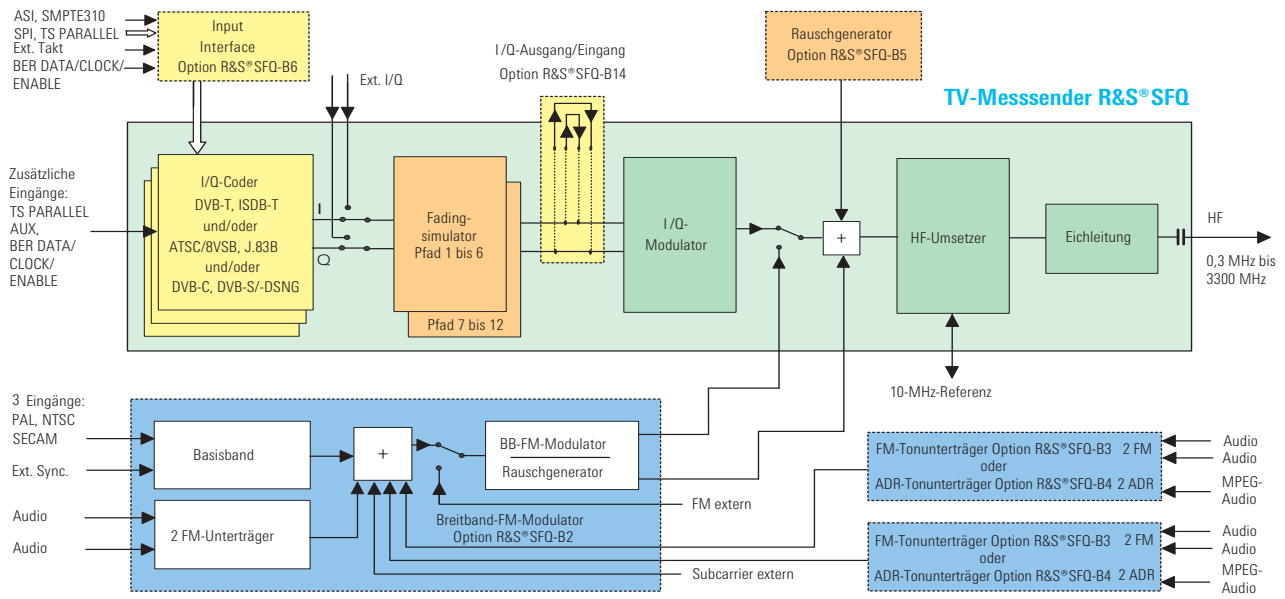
ASI, SMPTE310
SPI, TS PARALLEL
Ext. Takt
BER DATA/CLOCK/
ENABLE

Input
Interface
Option R&S®SFQ-B6

Ext. I/Q

I/Q-Ausgang/Eingang
Option R&S®SFQ-B14

Rauschgenerator
Option R&S®SFQ-B5

TV-Messsender R&S®SFQ

Zusätzliche
Eingänge:
TS PARALLEL
AUX,
BER DATA/
CLOCK/
ENABLE

I/Q-Coder
DVB-T, ISDB-T
und/oder
ATSC/8VSB, J.83B
und/oder
DVB-C, DVB-S/-DSNG

I

Q

Fading-
simulator
Pfad 1 bis 6

Pfad 7 bis 12

I/Q-
Modulator

+

HF-Umsetzer

Eichleitung

HF

0,3 MHz bis
3300 MHz

10-MHz-Referenz

3 Eingänge:
PAL, NTSC
SECAM

Ext. Sync.

Basisband

+

BB-FM-Modulator

Rauschgenerator

Audio

Audio

2 FM-Unterträger

FM extern

Breitband-FM-Modulator
Option R&S®SFQ-B2

Subcarrier extern

FM-Tonunterträger Option R&S®SFQ-B3 2 FM
oder
ADR-Tonunterträger Option R&S®SFQ-B4 2 ADR

Audio
Audio
MPEG-
Audio

FM-Tonunterträger Option R&S®SFQ-B3 2 FM
oder
ADR-Tonunterträger Option R&S®SFQ-B4 2 ADR

Audio
Audio
MPEG-
Audio